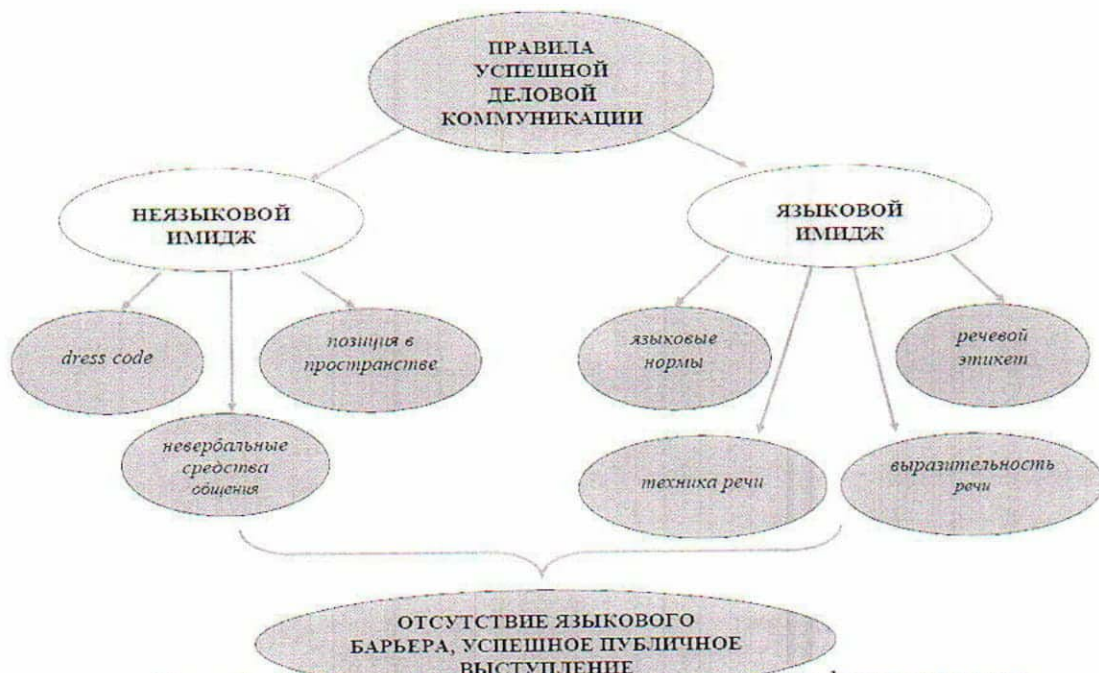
ПРАВИЛА УСПЕШНОЙ ДЕЛОВОЙ КОММУНИКАЦИИ

НЕЯЗЫКОВОЙ ИМИДЖ

ЯЗЫКОВОЙ ИМИДЖ

dress code

позиция в пространстве

невербальные средства общения

языковые нормы

речевой этикет

техника речи

выразительность речи

ОТСУТСТВИЕ ЯЗЫКОВОГО БАРЬЕРА, УСПЕШНОЕ ПУБЛИЧНОЕ ВЫСТУПЛЕНИЕ